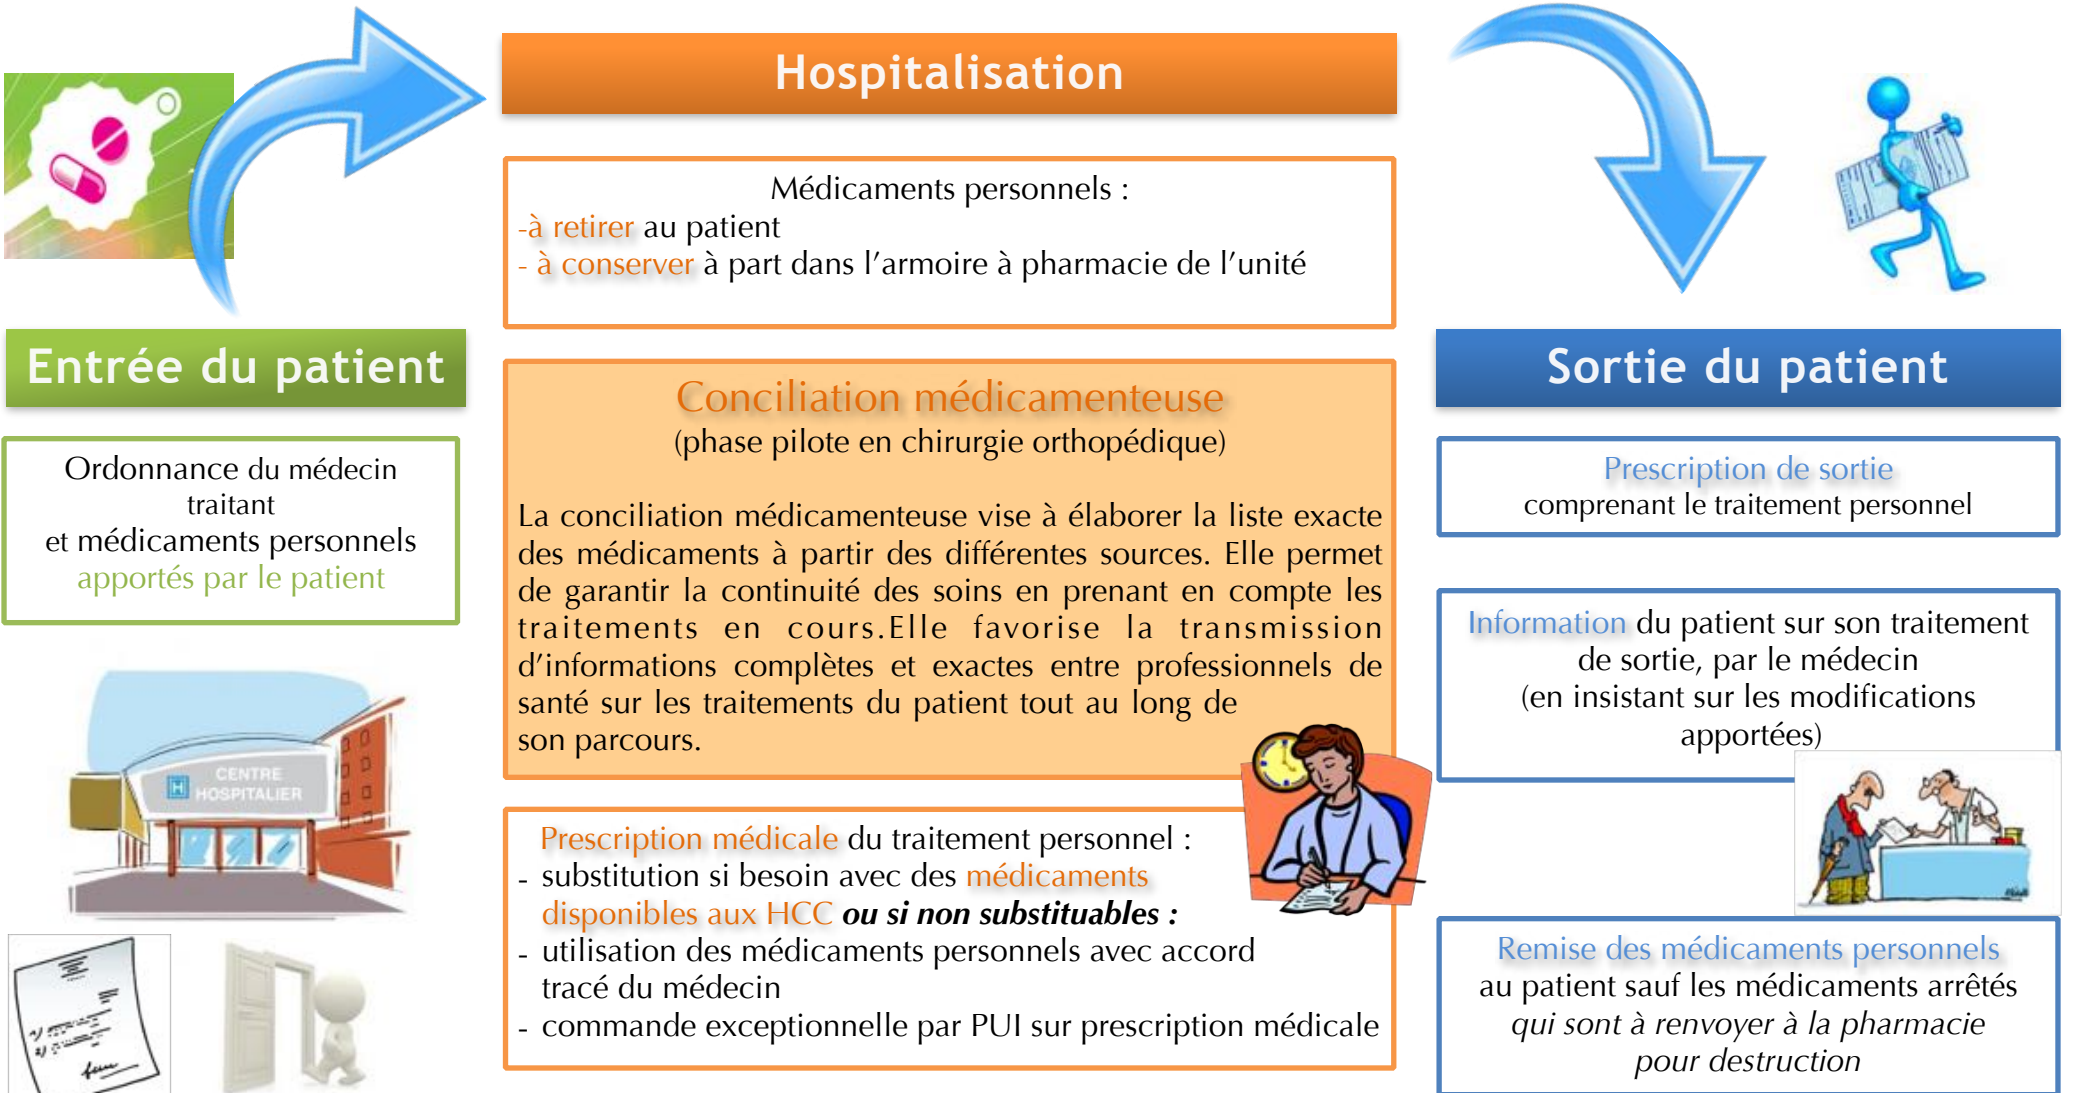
Hospitalisation

Médicaments personnels :
-à retirer au patient
- à conserver à part dans l'armoire à pharmacie de l'unité

Conciliation médicamenteuse
(phase pilote en chirurgie orthopédique)

La conciliation médicamenteuse vise à élaborer la liste exacte des médicaments à partir des différentes sources. Elle permet de garantir la continuité des soins en prenant en compte les traitements en cours.Elle favorise la transmission d'informations complètes et exactes entre professionnels de santé sur les traitements du patient tout au long de son parcours.

Prescription médicale du traitement personnel :
- substitution si besoin avec des médicaments disponibles aux HCC ou si non substituables :
- utilisation des médicaments personnels avec accord tracé du médecin
- commande exceptionnelle par PUI sur prescription médicale

Entrée du patient

Ordonnance du médecin traitant
et médicaments personnels
apportés par le patient

CENTRE HOSPITALIER

Sortie du patient

Prescription de sortie
comprenant le traitement personnel

Information du patient sur son traitement de sortie, par le médecin
(en insistant sur les modifications apportées)

Remise des médicaments personnels
au patient sauf les médicaments arrêtés
qui sont à renvoyer à la pharmacie
pour destruction